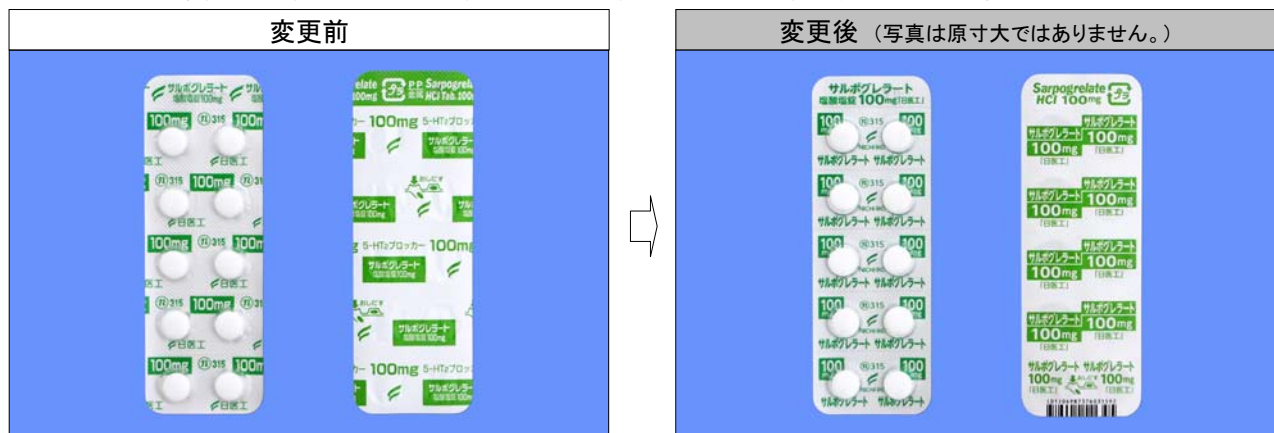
変更前

サルポグレラート 塩酸塩100mg
100mg ㊊315 100m
日医工
100mg ㊊315 100mg
日医工
100mg ㊊315 100m
日医工
100mg ㊊315 100mg
日医工
100mg ㊊315 100m
日医工

Sarpogrelate HCl Tab.100 PP
100mg 5-HT₂ブロッカー
サルポグレラート 塩酸塩100mg
おしだす
5-HT₂ブロッカー 100mg
サルポグレラート 塩酸塩100mg
おしだす
サルポグレラート 塩酸塩100mg
100mg 5-HT₂ブロッカー
サルポグレラート 塩酸塩100mg

変更後 (写真は原寸大ではありません。)

サルポグレラート 塩酸塩 100mg「日医工」
100 ㊊315 100
サルポグレラート サルポグレラート
100 ㊊315 100
サルポグレラート サルポグレラート
100 ㊊315 100
サルポグレラート サルポグレラート
100 ㊊315 100
サルポグレラート サルポグレラート
100 ㊊315 100
サルポグレラート サルポグレラート

Sarpogrelate HCl 100mg
サルポグレラート 100mg「日医工」
サルポグレラート 100mg「日医工」
サルポグレラート 100mg「日医工」
サルポグレラート 100mg「日医工」
サルポグレラート 100mg「日医工」
サルポグレラート 100mg「日医工」
サルポグレラート 100mg「日医工」
サルポグレラート 100mg「日医工」
サルポグレラート サルポグレラート
100mg おしだす 100mg
「日医工」 「日医工」
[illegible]